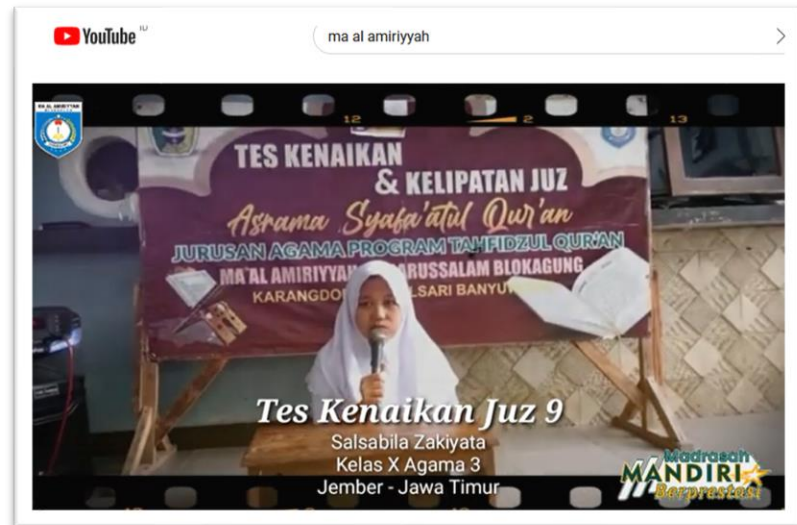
YouTube ID

ma al amiriyyah

MA AL AMIRIYYAH

12 2 13

TES KENAIKAN
& KELIPATAN JUZ
Asrama Syafa'atul Qur'an
JURUSAN AGAMA PROGRAM TAHFIDZUL QUR'AN
MA AL AMIRIYYAH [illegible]ARUSSALAM BLOKAGUNG
KARANGDO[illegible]LSARI BANYU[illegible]

Tes Kenaikan Juz 9
Salsabila Zakiyata
Kelas X Agama 3
Jember - Jawa Timur

Madrasah
MANDIRI
Berprestasi